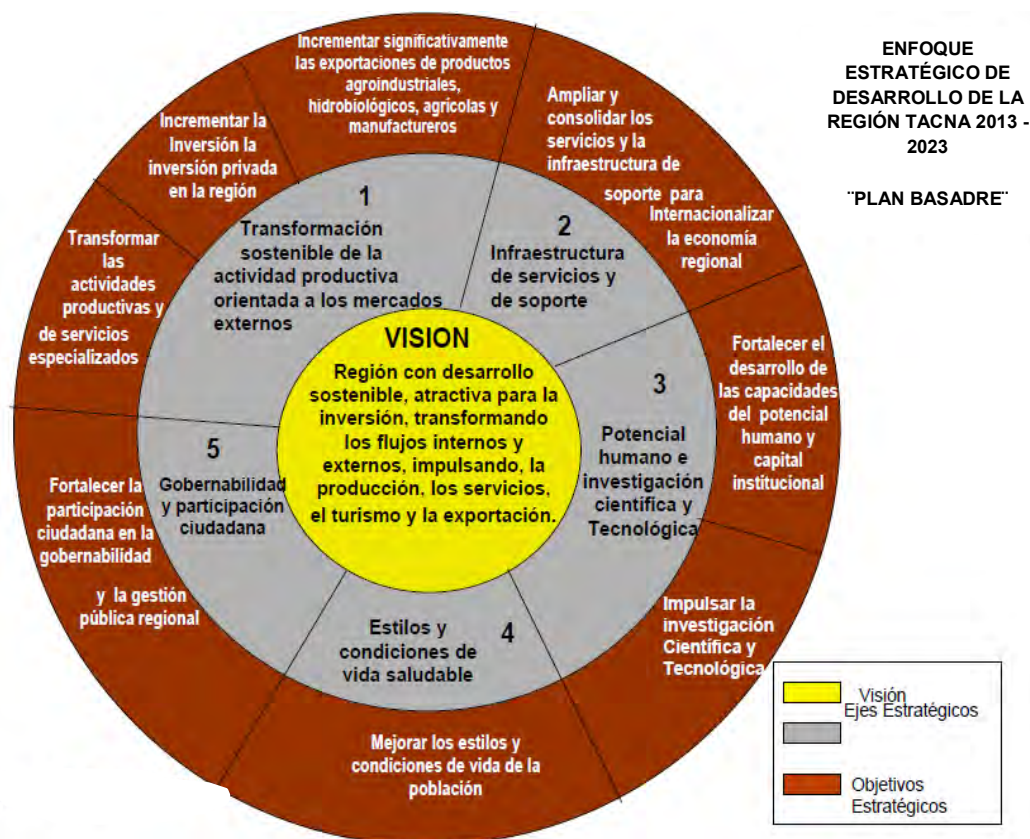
ENFOQUE ESTRATÉGICO DE DESARROLLO DE LA REGIÓN TACNA 2013 - 2023

¨PLAN BASADRE¨

Incrementar significativamente las exportaciones de productos agroindustriales, hidrobiológicos, agricolas y manufactureros

Ampliar y consolidar los servicios y la infraestructura de soporte para Internacionalizar la economía regional

Incrementar la Inversión la inversión privada en la región

Transformar las actividades productivas y de servicios especializados

1
Transformación sostenible de la actividad productiva orientada a los mercados externos

2
Infraestructura de servicios y de soporte

VISION
Región con desarrollo sostenible, atractiva para la inversión, transformando los flujos internos y externos, impulsando, la producción, los servicios, el turismo y la exportación.

3
Potencial humano e investigación científica y Tecnológica

Fortalecer el desarrollo de las capacidades del potencial humano y capital institucional

5
Gobernabilidad y participación ciudadana

Fortalecer la participación ciudadana en la gobernabilidad y la gestión pública regional

4
Estilos y condiciones de vida saludable

Impulsar la investigación Científica y Tecnológica

Mejorar los estilos y condiciones de vida de la población

Visión
Ejes Estratégicos
Objetivos Estratégicos